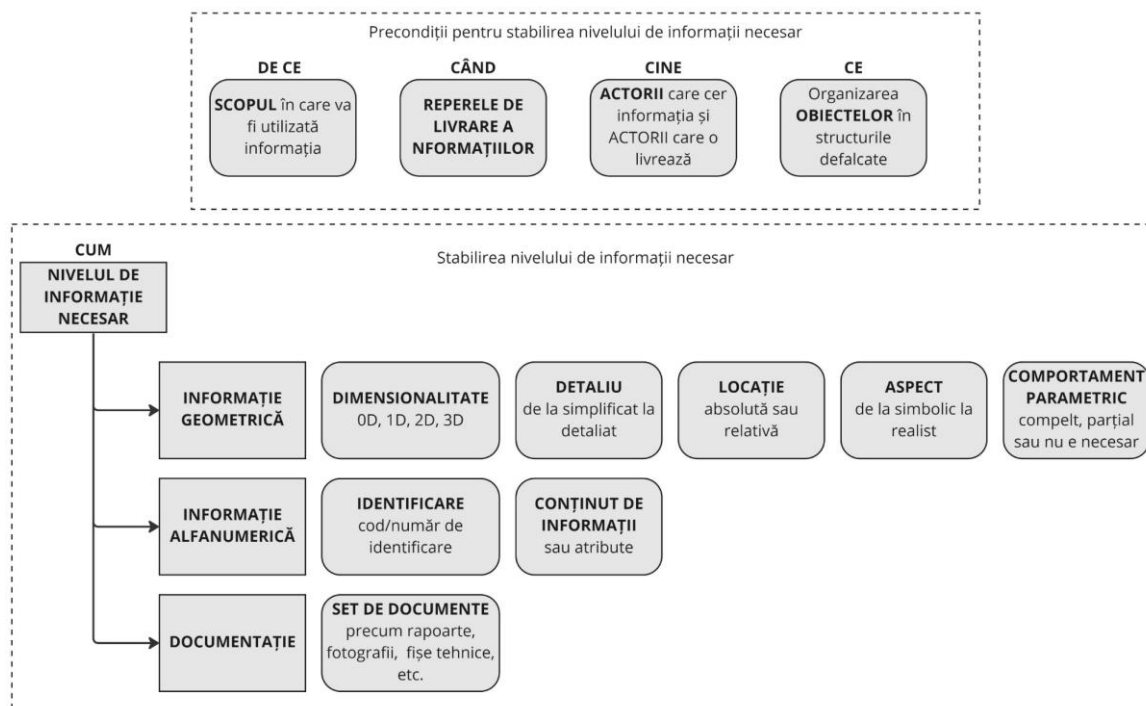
Precondiții pentru stabilirea nivelului de informații necesar

DE CE

**SCOPUL** în care va fi utilizată informația

CÂND

**REPERELE DE LIVRARE A NFORMAȚIILOR**

CINE

**ACTORII** care cer informația și ACTORII care o livrează

CE

Organizarea **OBIECTELOR** în structurile defalcate

CUM

NIVELUL DE INFORMAȚIE NECESAR

Stabilirea nivelului de informații necesar

INFORMAȚIE GEOMETRICĂ

DIMENSIONALITATE
0D, 1D, 2D, 3D

DETALIU
de la simplificat la detaliat

LOCAȚIE
absolută sau relativă

ASPECT
de la simbolic la realist

COMPORTAMENT PARAMETRIC
compelt, parțial sau nu e necesar

INFORMAȚIE ALFANUMERICĂ

IDENTIFICARE
cod/număr de identificare

CONȚINUT DE INFORMAȚII
sau atribute

DOCUMENTAȚIE

SET DE DOCUMENTE
precum rapoarte, fotografii, fișe tehnice, etc.